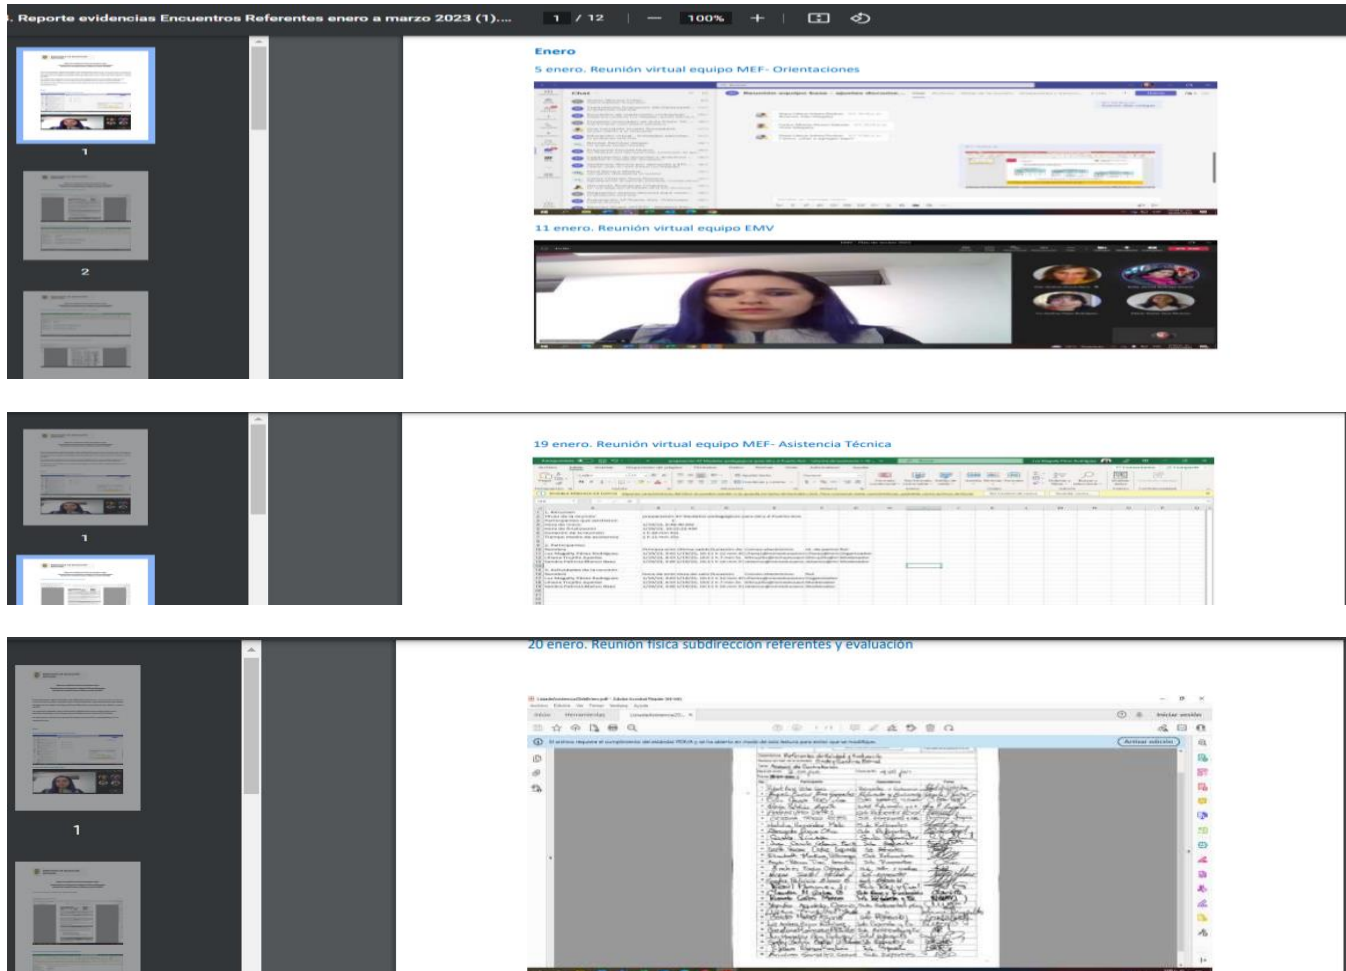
. Reporte evidencias Encuentros Referentes enero a marzo 2023 (1)....

1 / 12 | — 100% +

1

2

Enero

5 enero. Reunión virtual equipo MEF- Orientaciones

11 enero. Reunión virtual equipo EMV

1

19 enero. Reunión virtual equipo MEF- Asistencia Técnica

1

20 enero. Reunión física subdirección referentes y evaluación

Iniciar sesión

Activar edición